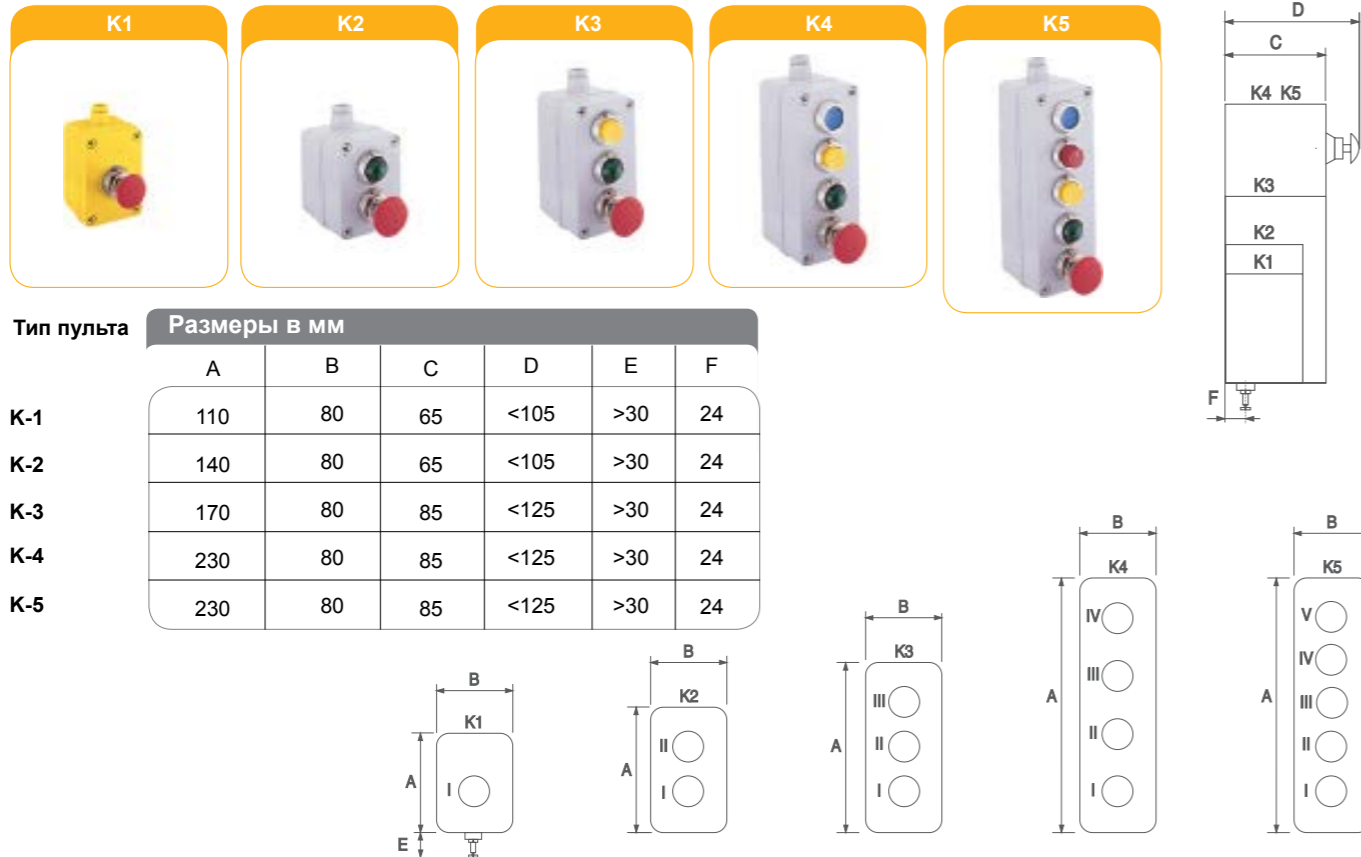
K1

K2

K3

K4

K5

D
C
K4 K5
K3
K2
K1
F

Тип пульта

Размеры в мм

| Тип пульта | A | B | C | D | E | F |
|---|---|---|---|---|---|---|
| K-1 | 110 | 80 | 65 | <105 | >30 | 24 |
| K-2 | 140 | 80 | 65 | <105 | >30 | 24 |
| K-3 | 170 | 80 | 85 | <125 | >30 | 24 |
| K-4 | 230 | 80 | 85 | <125 | >30 | 24 |
| K-5 | 230 | 80 | 85 | <125 | >30 | 24 |

B
K1
A
I
E

B
K2
A
II
I

B
K3
A
III
II
I

B
K4
A
IV
III
II
I

B
K5
A
V
IV
III
II
I